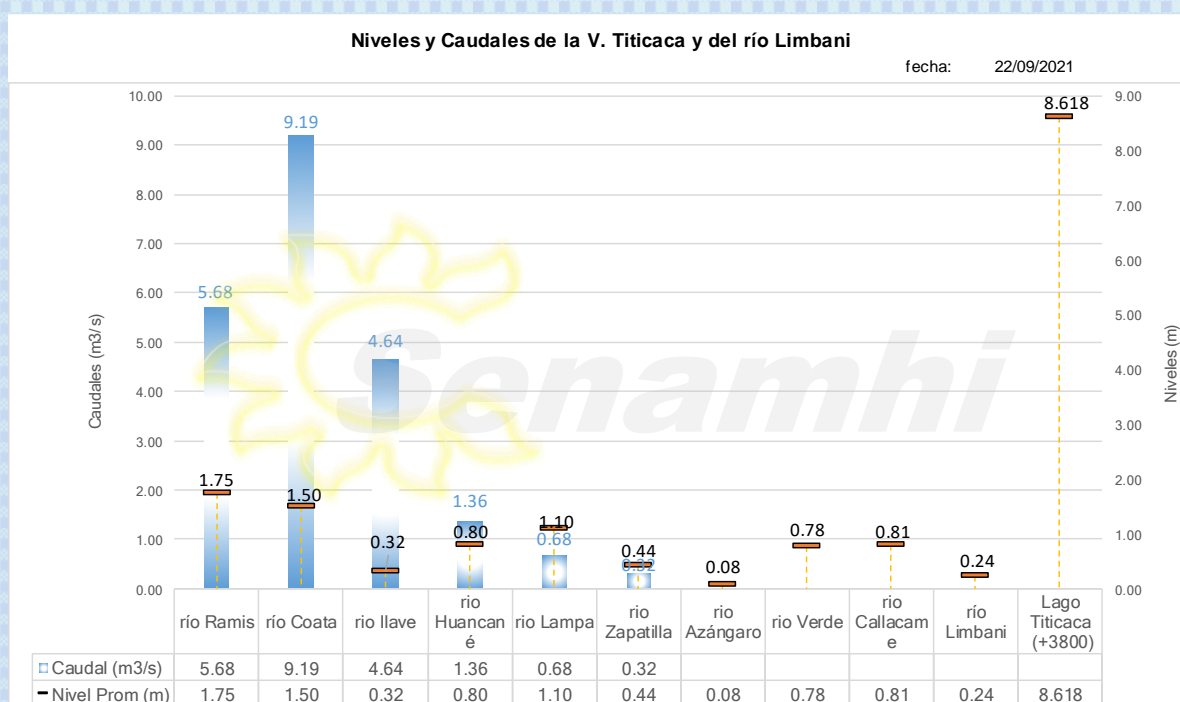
Niveles y Caudales de la V. Titicaca y del río Limbani

fecha: 22/09/2021

10.00
9.00
8.00
7.00
6.00
5.00
4.00
3.00
2.00
1.00
0.00

Caudales (m3/s)

9.00
8.00
7.00
6.00
5.00
4.00
3.00
2.00
1.00
0.00

Niveles (m)

Senamhi

5.68
9.19
4.64
1.36
0.68
0.32
1.75
1.50
0.32
0.80
1.10
0.44
0.08
0.78
0.81
0.24
8.618

| | río Ramis | río Coata | rio Ilave | rio Huancané | rio Lampa | rio Zapatilla | rio Azángaro | rio Verde | rio Callacame | río Limbani | Lago Titicaca (+3800) |
|---|---|---|---|---|---|---|---|---|---|---|---|
| Caudal (m3/s) | 5.68 | 9.19 | 4.64 | 1.36 | 0.68 | 0.32 | | | | | |
| Nivel Prom (m) | 1.75 | 1.50 | 0.32 | 0.80 | 1.10 | 0.44 | 0.08 | 0.78 | 0.81 | 0.24 | 8.618 |